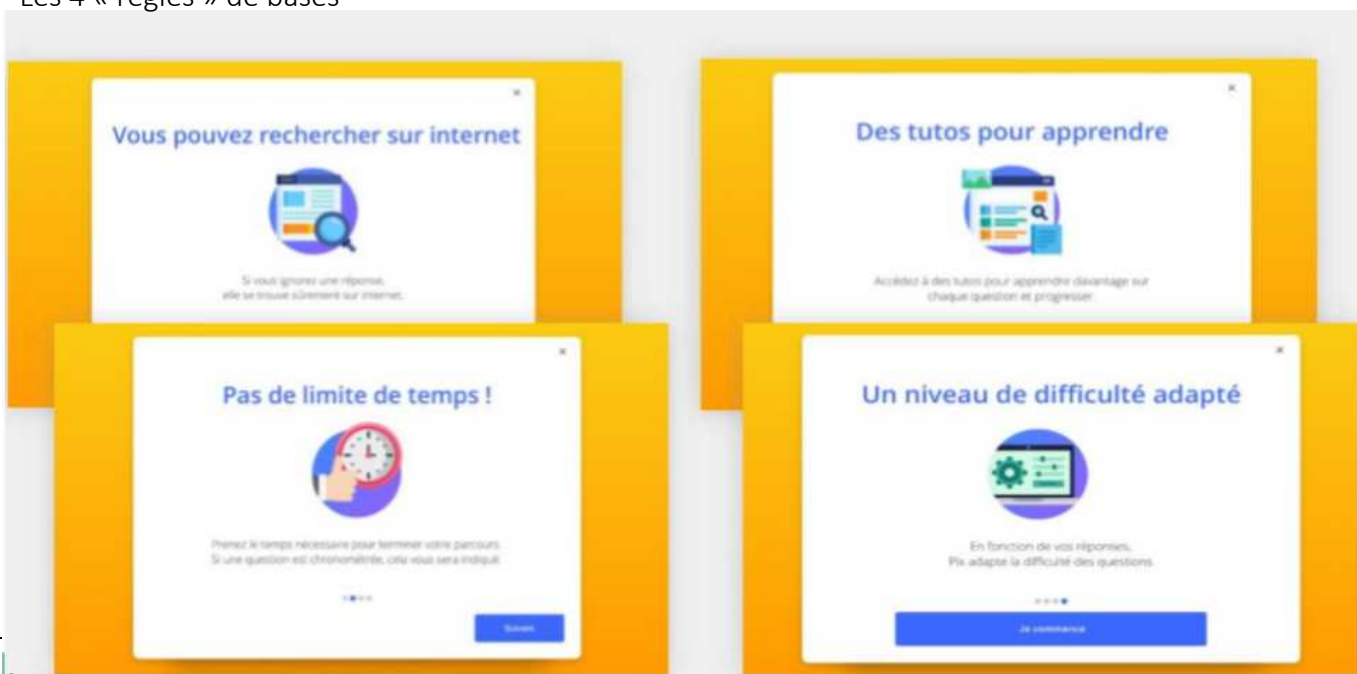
Les 4 « règles » de bases

×

Vous pouvez rechercher sur internet

Si vous ignorez une réponse, elle se trouve sûrement sur internet.

×

Des tutos pour apprendre

Accédez à des tutos pour apprendre davantage sur chaque question et progresser.

×

Pas de limite de temps !

Prenez le temps nécessaire pour terminer votre parcours. Si une question est chronométrée, cela vous sera indiqué.

Suivant

×

Un niveau de difficulté adapté

En fonction de vos réponses, Pix adapte la difficulté des questions

Je commence